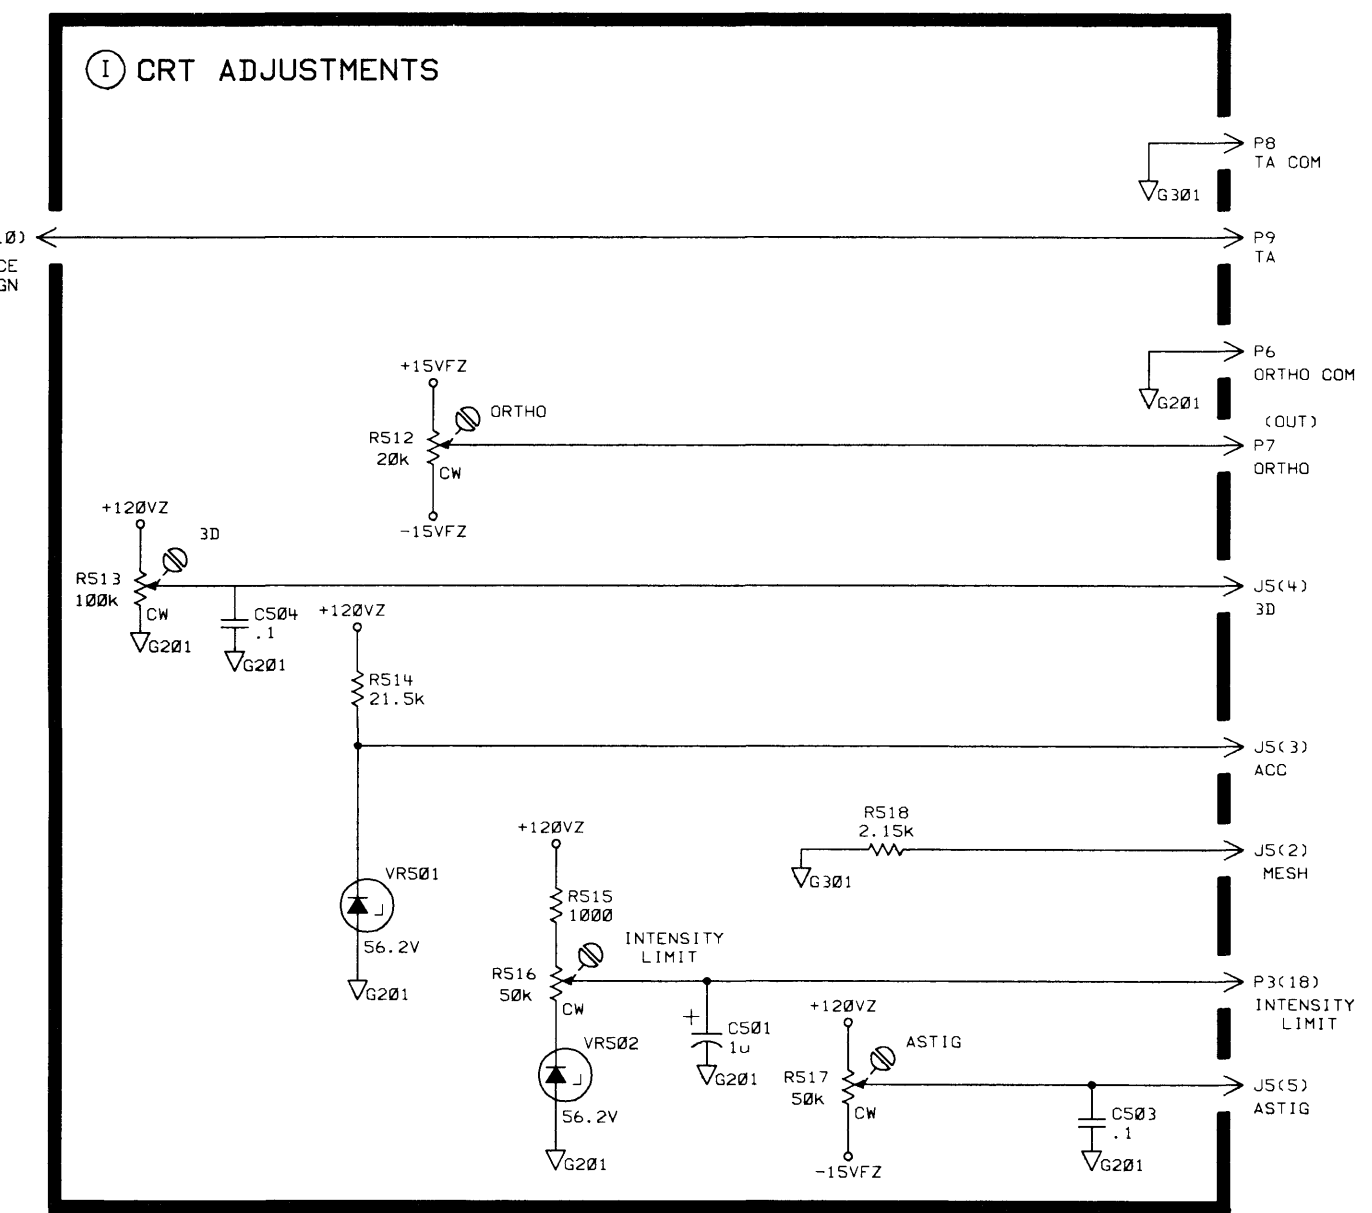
(I) CRT ADJUSTMENTS

P8
TA COM

G3Ø1

Ø)
CE
GN

P9
TA

P6
ORTHO COM

G2Ø1

+15VFZ

ORTHO

R512
2Øk

CW

-15VFZ

(OUT)
P7
ORTHO

+12ØVZ

3D

R513
1ØØk

CW

G2Ø1

C5Ø4
.1

G2Ø1

+12ØVZ

J5(4)
3D

R514
21.5k

J5(3)
ACC

R518
2.15k

+12ØVZ

G3Ø1

J5(2)
MESH

VR5Ø1

56.2V

G2Ø1

R515
1ØØØ

INTENSITY
LIMIT

R516
5Øk

CW

P3(18)
INTENSITY
LIMIT

+12ØVZ

C5Ø1
1u

ASTIG

VR5Ø2

G2Ø1

R517
5Øk

CW

J5(5)
ASTIG

56.2V

C5Ø3
.1

G2Ø1

-15VFZ

G2Ø1